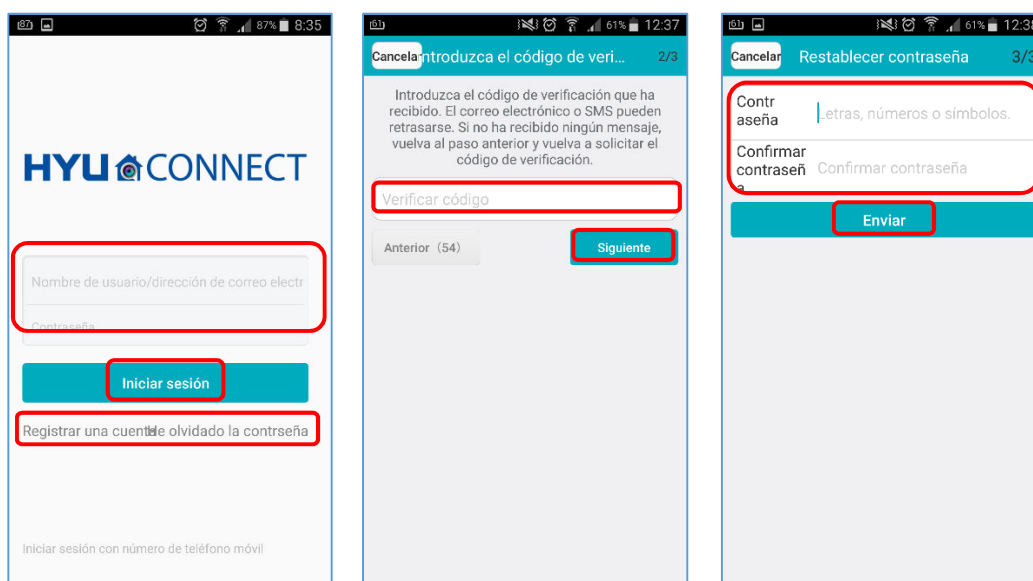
87% 8:35

HYU CONNECT

Nombre de usuario/dirección de correo electr

Contraseña

Iniciar sesión

Registrar una cuenta He olvidado la contrseña

Iniciar sesión con número de teléfono móvil

61% 12:37

Cancela Introduzca el código de veri... 2/3

Introduzca el código de verificación que ha recibido. El correo electrónico o SMS pueden retrasarse. Si no ha recibido ningún mensaje, vuelva al paso anterior y vuelva a solicitar el código de verificación.

Verificar código

Anterior (54)

Siguiente

61% 12:3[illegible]

Cancelar Restablecer contraseña 3/3

Contraseña Letras, números o símbolos.

Confirmar contraseña Confirmar contraseña

Enviar